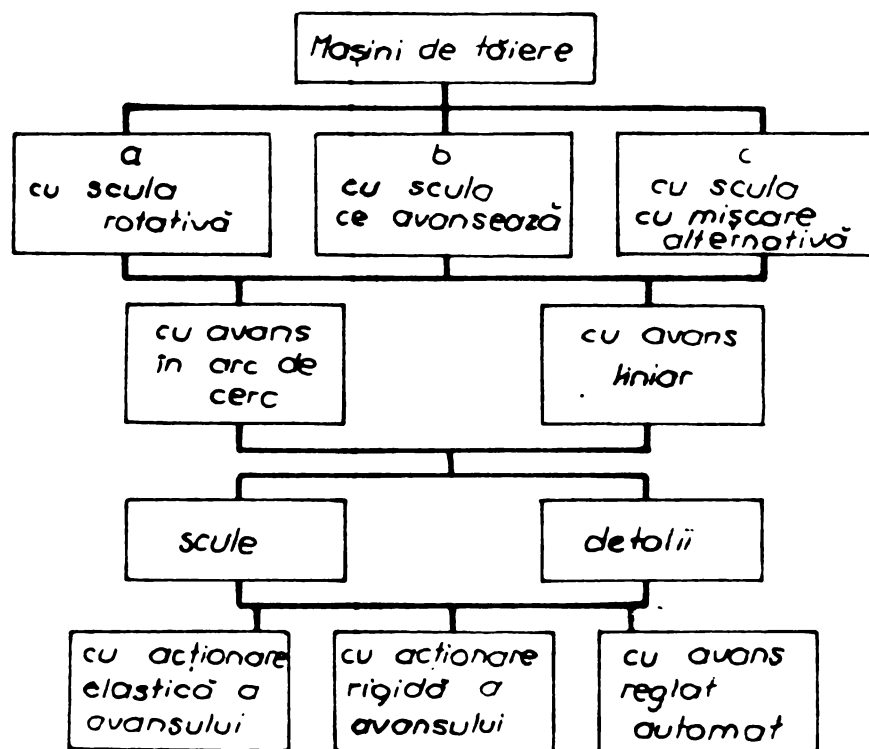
Maşini de tăiere

a
cu scula rotativă

b
cu scula ce avansează

c
cu scula cu mişcare alternativă

cu avans în arc de cerc

cu avans liniar

scule

detalii

cu acţionare elastică a avansului

cu acţionare rigidă a avansului

cu avans reglat automat